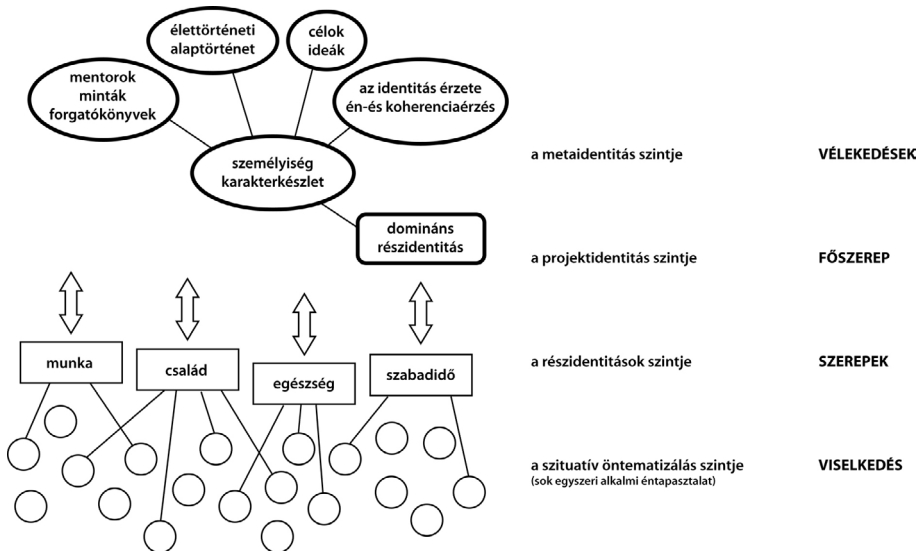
élettörténeti alaptörténet

célok ideák

mentorok minták forgatókönyvek

az identitás érzete én-és koherenciaérzés

személyiség karakterkészlet

domináns részidentitás

munka

család

egészség

szabadidő

a metaidentitás szintje VÉLEKEDÉSEK

a projektidentitás szintje FŐSZEREP

a részidentitások szintje SZEREPEK

a szituatív öntematizálás szintje
(sok egyszeri alkalmi éntapasztalat) VISELKEDÉS